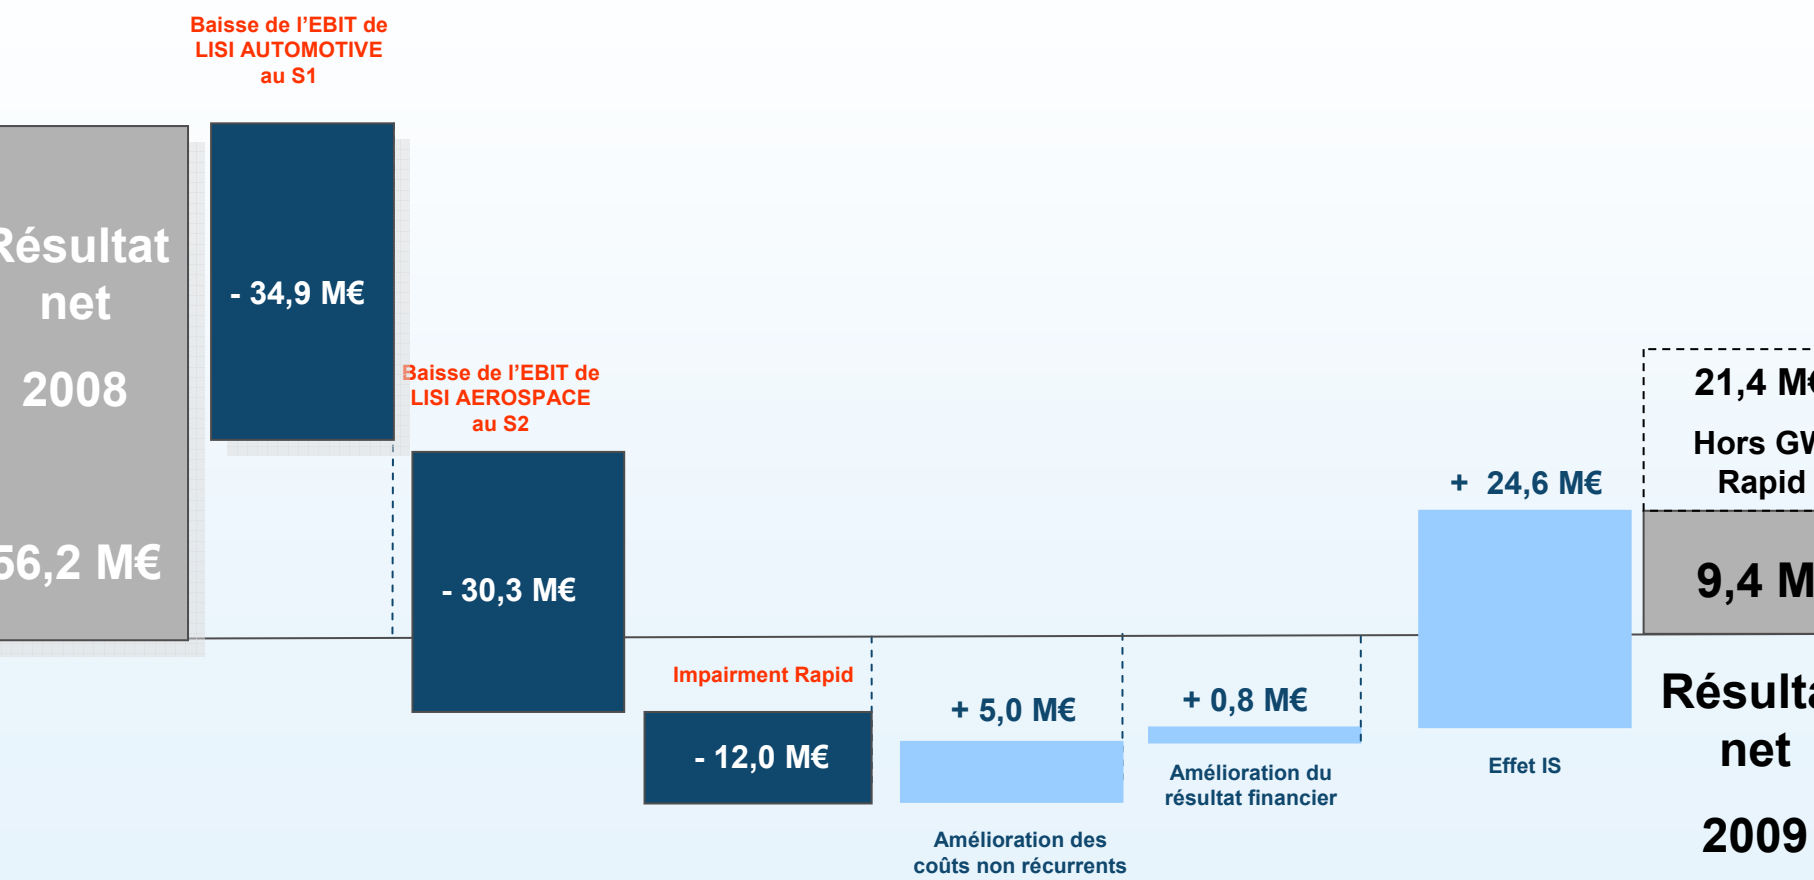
Baisse de l'EBIT de LISI AUTOMOTIVE au S1

Résultat net

2008

56,2 M€

- 34,9 M€

Baisse de l'EBIT de LISI AEROSPACE au S2

- 30,3 M€

Impairment Rapid

- 12,0 M€

+ 5,0 M€

Amélioration des coûts non récurrents

+ 0,8 M€

Amélioration du résultat financier

+ 24,6 M€

Effet IS

21,4 M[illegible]

Hors GW Rapid

9,4 M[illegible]

Résulta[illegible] net

2009